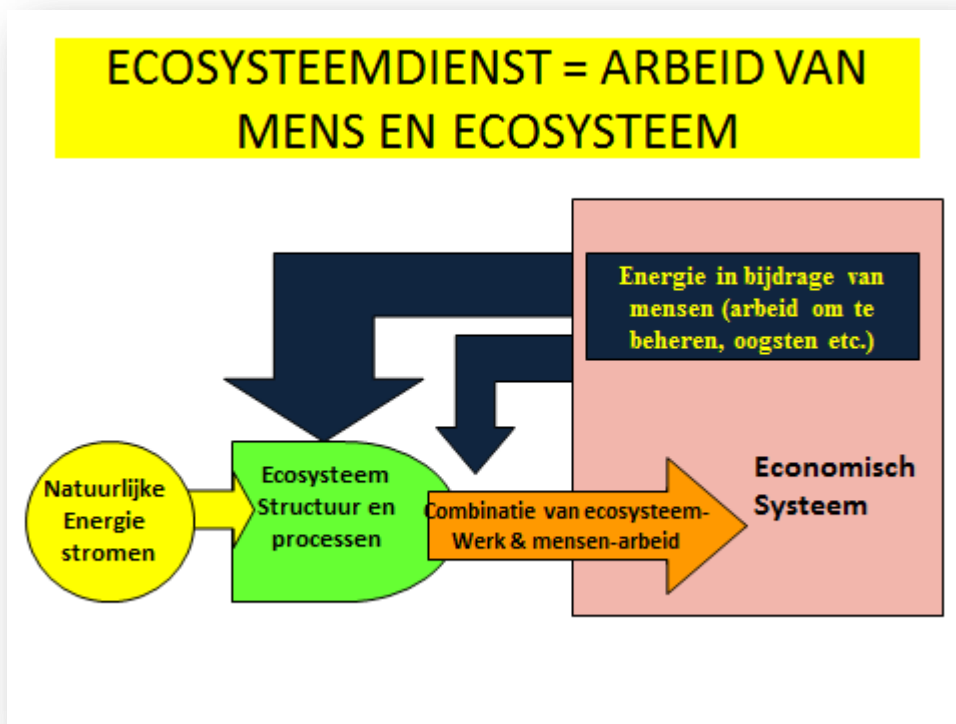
ECOSYSTEEMDIENST = ARBEID VAN MENS EN ECOSYSTEEM

Energie in bijdrage van mensen (arbeid om te beheren, oogsten etc.)

Economisch Systeem

Natuurlijke Energie stromen

Ecosysteem Structuur en processen

Combinatie van ecosysteem-Werk & mensen-arbeid